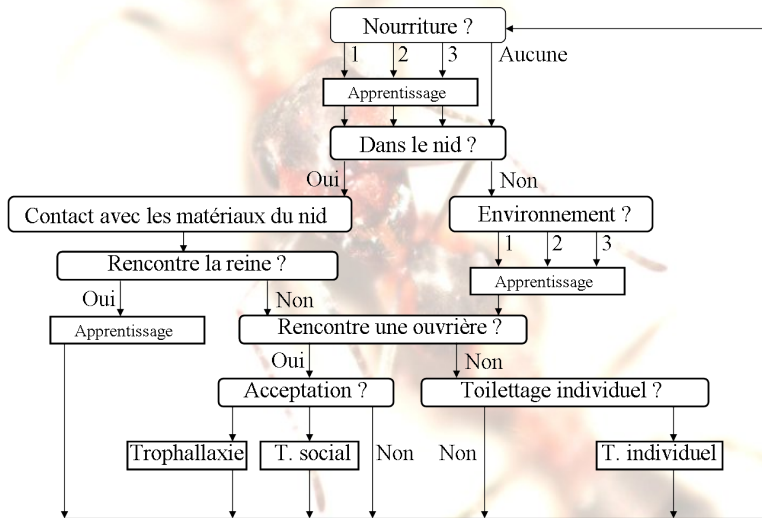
Nourriture ?

1 2 3 Aucune

Apprentissage

Dans le nid ?

Oui Non

Contact avec les matériaux du nid

Environnement ?

1 2 3

Apprentissage

Rencontre la reine ?

Oui Non

Apprentissage

Rencontre une ouvrière ?

Oui Non

Acceptation ?

Toilettage individuel ?

Trophallaxie

T. social

Non

Non

T. individuel